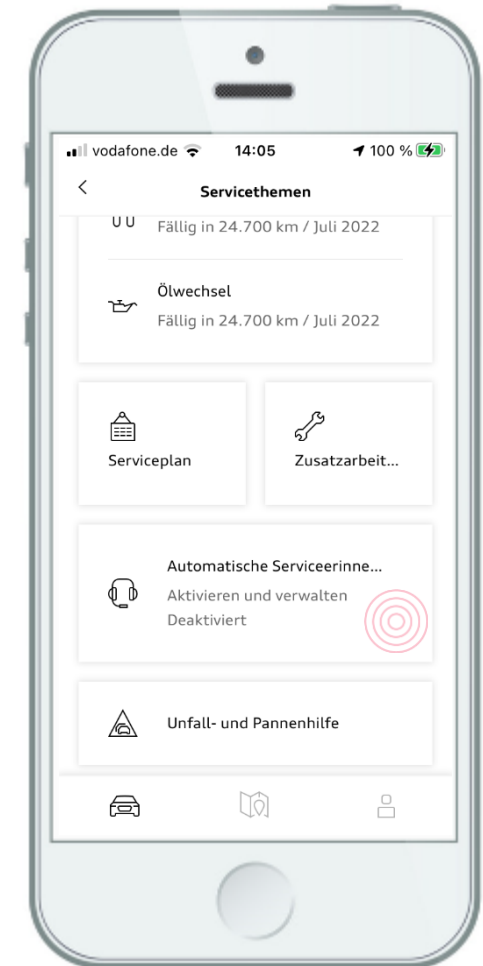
vodafone.de 14:05 100 %

<

Servicethemen

Fällig in 24.700 km / Juli 2022

Ölwechsel

Fällig in 24.700 km / Juli 2022

Serviceplan

Zusatzarbeit...

Automatische Serviceerinne...

Aktivieren und verwalten

Deaktiviert

Unfall- und Pannenhilfe